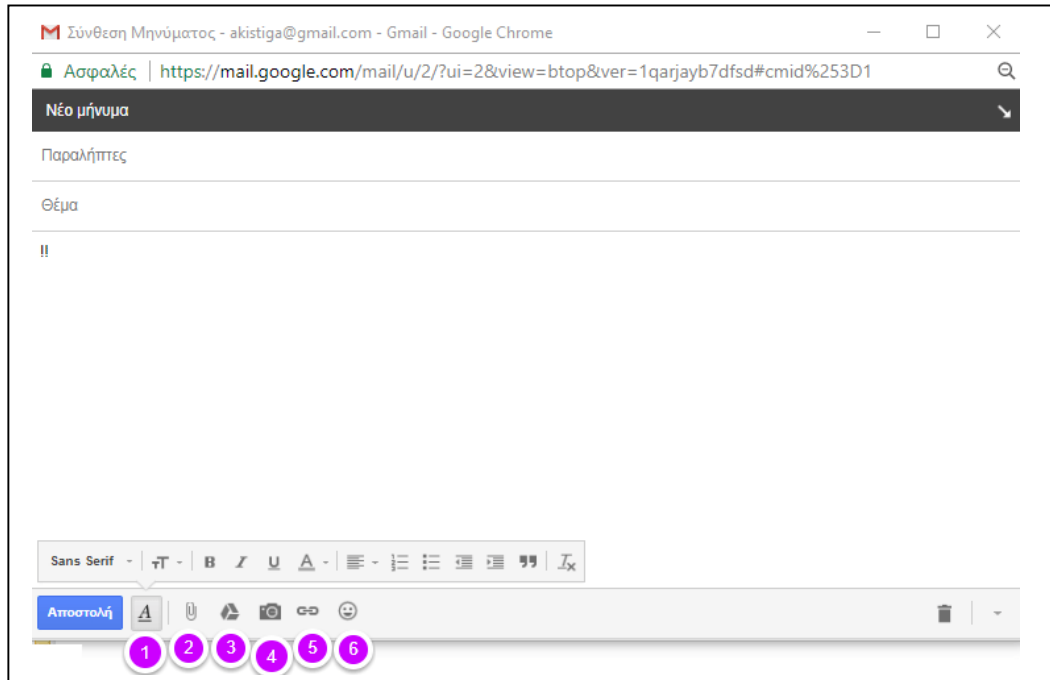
Σύνθεση Μηνύματος - akistiga@gmail.com - Gmail - Google Chrome

Ασφαλές | https://mail.google.com/mail/u/2/?ui=2&view=btop&ver=1qarjayb7dfsd#cmid%253D1

Νέο μήνυμα

Παραλήπτες

Θέμα

!!

Sans Serif B I U A

Αποστολή A

1 2 3 4 5 6